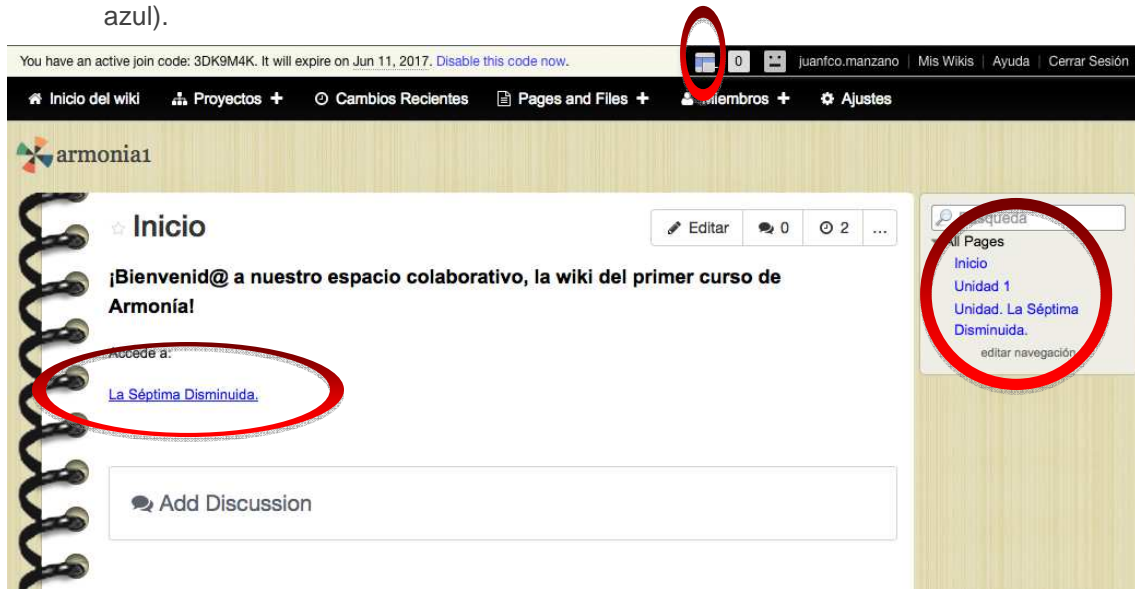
azul).

You have an active join code: 3DK9M4K. It will expire on Jun 11, 2017. Disable this code now.

0 juanfco.manzano | Mis Wikis | Ayuda | Cerrar Sesión

Inicio del wiki Proyectos + Cambios Recientes Pages and Files + Miembros + Ajustes

armonia1

Inicio

Editar 0 2 ...

¡Bienvenid@ a nuestro espacio colaborativo, la wiki del primer curso de Armonía!

Accede a:

La Séptima Disminuida.

Add Discussion

Búsqueda

All Pages

Inicio

Unidad 1

Unidad. La Séptima Disminuida.

editar navegación